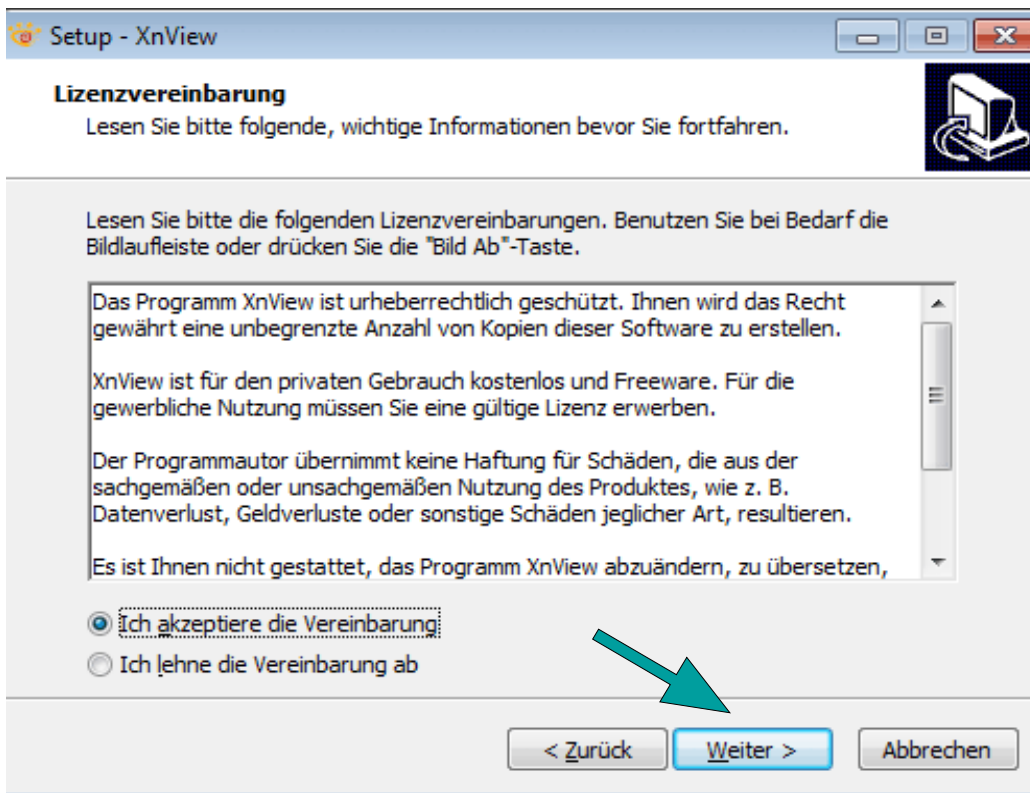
Setup - XnView

**Lizenzvereinbarung**
Lesen Sie bitte folgende, wichtige Informationen bevor Sie fortfahren.

Lesen Sie bitte die folgenden Lizenzvereinbarungen. Benutzen Sie bei Bedarf die Bildlaufleiste oder drücken Sie die "Bild Ab"-Taste.

Das Programm XnView ist urheberrechtlich geschützt. Ihnen wird das Recht gewährt eine unbegrenzte Anzahl von Kopien dieser Software zu erstellen.

XnView ist für den privaten Gebrauch kostenlos und Freeware. Für die gewerbliche Nutzung müssen Sie eine gültige Lizenz erwerben.

Der Programmautor übernimmt keine Haftung für Schäden, die aus der sachgemäßen oder unsachgemäßen Nutzung des Produktes, wie z. B. Datenverlust, Geldverluste oder sonstige Schäden jeglicher Art, resultieren.

Es ist Ihnen nicht gestattet, das Programm XnView abzuändern, zu übersetzen,

Ich akzeptiere die Vereinbarung
Ich lehne die Vereinbarung ab

< Zurück Weiter > Abbrechen